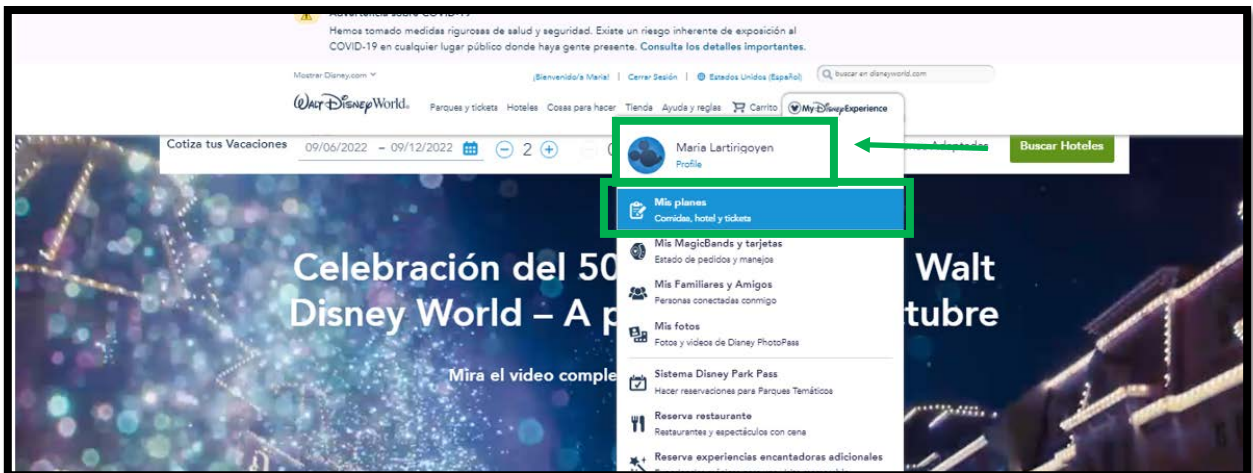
Advertencia sobre COVID-19
Hemos tomado medidas rigurosas de salud y seguridad. Existe un riesgo inherente de exposición al COVID-19 en cualquier lugar público donde haya gente presente. Consulta los detalles importantes.

Mostrar Disney.com | ¡Bienvenido/a Maria! | Cerrar Sesión | Estados Unidos (Español) | buscar en disneyworld.com

Walt Disney World. Parques y tickets Hoteles Cosas para hacer Tienda Ayuda y reglas Carrito My Disney Experience

Cotiza tus Vacaciones 09/06/2022 – 09/12/2022 2 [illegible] Buscar Hoteles

Maria Lartiriqoyen
Profile

Mis planes
Comidas, hotel y tickets

Mis MagicBands y tarjetas
Estado de pedidos y manejos

Mis Familiares y Amigos
Personas conectadas conmigo

Mis fotos
Fotos y videos de Disney PhotoPass

Sistema Disney Park Pass
Hacer reservaciones para Parques Temáticos

Reserva restaurante
Restaurantes y espectáculos con cena

Reserva experiencias encantadoras adicionales

Celebración del 50 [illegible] Walt Disney World – A p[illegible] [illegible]tubre

Mira el video comple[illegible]